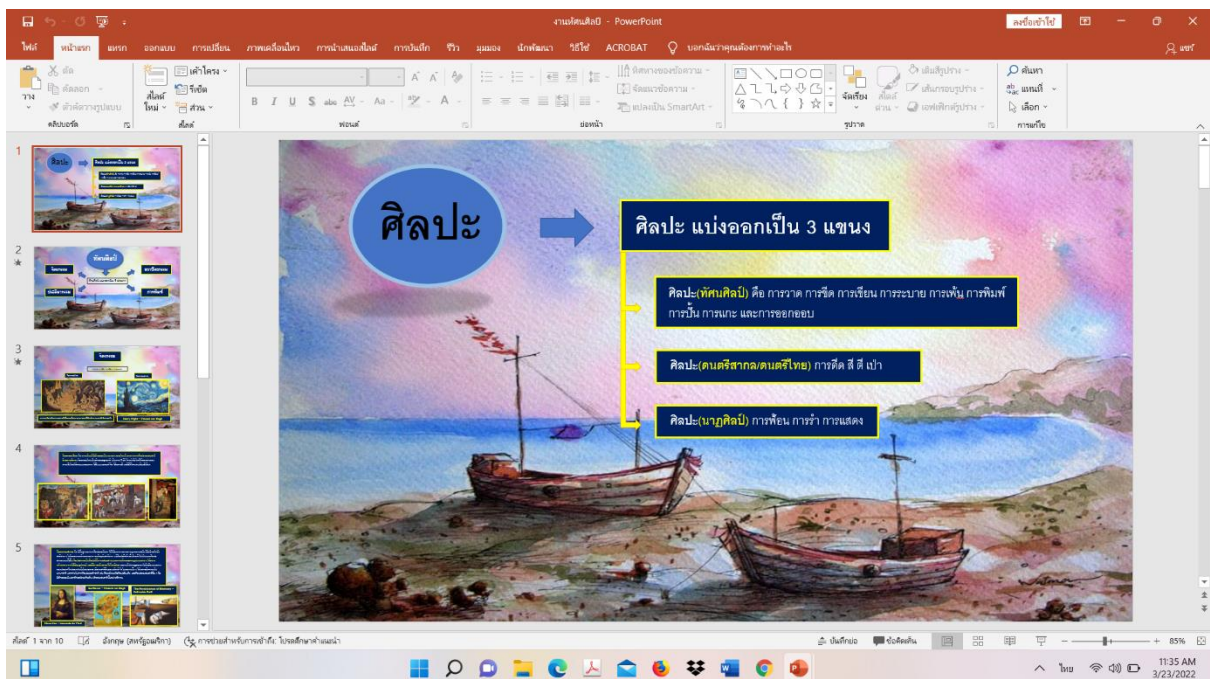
งานทัศนศิลป์ - PowerPoint

ลงชื่อเข้าใช้

ไฟล์ หน้าแรก แทรก ออกแบบ การเปลี่ยน ภาพเคลื่อนไหว การนำเสนอสไลด์ การบันทึก รีวิว มุมมอง นักพัฒนา วิธีใช้ ACROBAT บอกฉันว่าคุณต้องการทำอะไร แชร์

วาง ตัด คัดลอก ตัวคัดวางรูปแบบ คลิปบอร์ด สไลด์ใหม่ เค้าโครง รีเซ็ต ส่วน สไลด์ ฟอนต์ ย่อหน้า ทิศทางของข้อความ จัดแนวข้อความ แปลงเป็น SmartArt จัดเรียง สไตล์ด่วน เติมสีรูปร่าง เส้นกรอบรูปร่าง เอฟเฟกต์รูปร่าง รูปวาด ค้นหา แทนที่ เลือก การแก้ไข

ศิลปะ

ศิลปะ แบ่งออกเป็น 3 แขนง

ศิลปะ(ทัศนศิลป์) คือ การวาด การขีด การเขียน การระบาย การเพ้น การพิมพ์ การปั้น การแกะ และการออกแบบ

ศิลปะ(ดนตรีสากล/ดนตรีไทย) การดีด สี ตี เป่า

ศิลปะ(นาฏศิลป์) การฟ้อน การรำ การแสดง

สไลด์ 1 จาก 10 อังกฤษ (สหรัฐอเมริกา) การช่วยสำหรับการเข้าถึง: โปรดศึกษาคำแนะนำ บันทึกย่อ ข้อคิดเห็น 85%

ไทย 11:35 AM 3/23/2022